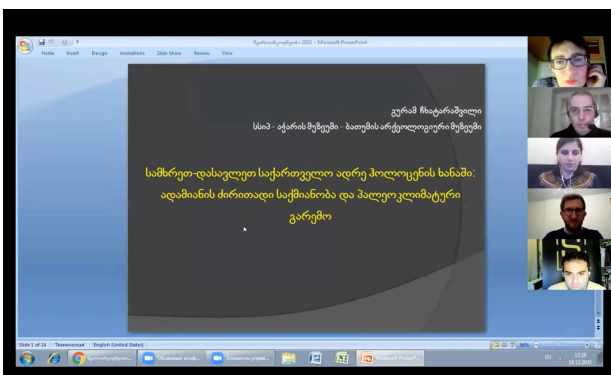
გურამ ჩხატარაშვილი
სსიპ - აჭარის მუზეუმი - ბათუმის არქეოლოგიური მუზეუმი

სამხრეთ-დასავლეთ საქართველო ადრე ჰოლოცენის ხანაში: ადამიანის ძირითადი საქმიანობა და პალეოკლიმატური გარემო

Microsoft PowerPoint
Home Insert Design Animations Slide Show Review View
Slide 1 of 24 "Technic" English (United States)
EN 17:28